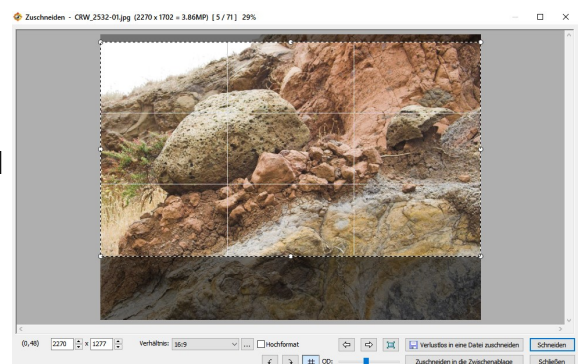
Zuschneiden - CRW_2532-01.jpg (2270 x 1702 = 3.86MP) [5 / 71] 29%

(0,48) 2270 x 1277 Verhältnis: 16:9 ... Hochformat

Verlustlos in eine Datei zuschneiden Schneiden

OD: Zuschneiden in die Zwischenablage Schließen